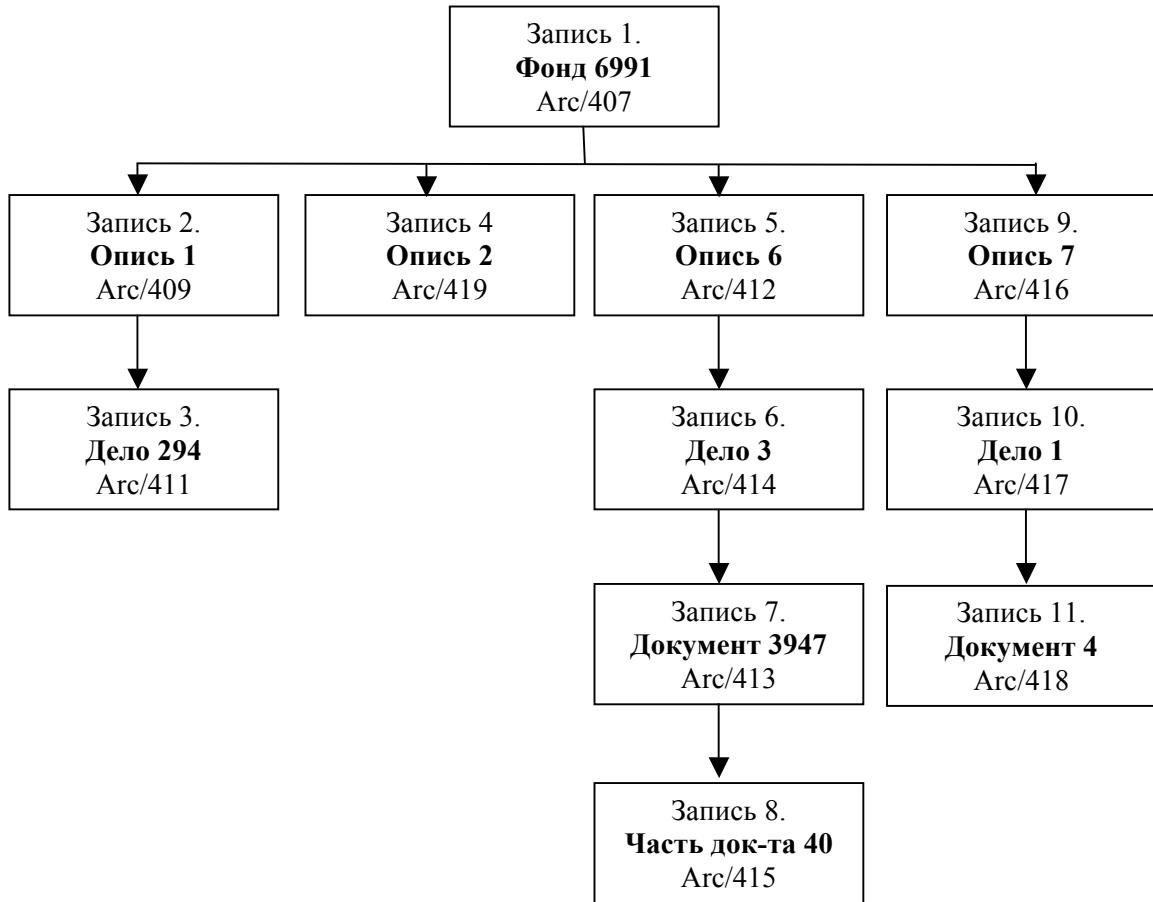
Запись 1.
Фонд 6991
Arc/407

Запись 2.
Опись 1
Arc/409

Запись 4
Опись 2
Arc/419

Запись 5.
Опись 6
Arc/412

Запись 9.
Опись 7
Arc/416

Запись 3.
Дело 294
Arc/411

Запись 6.
Дело 3
Arc/414

Запись 10.
Дело 1
Arc/417

Запись 7.
Документ 3947
Arc/413

Запись 11.
Документ 4
Arc/418

Запись 8.
Часть док-та 40
Arc/415